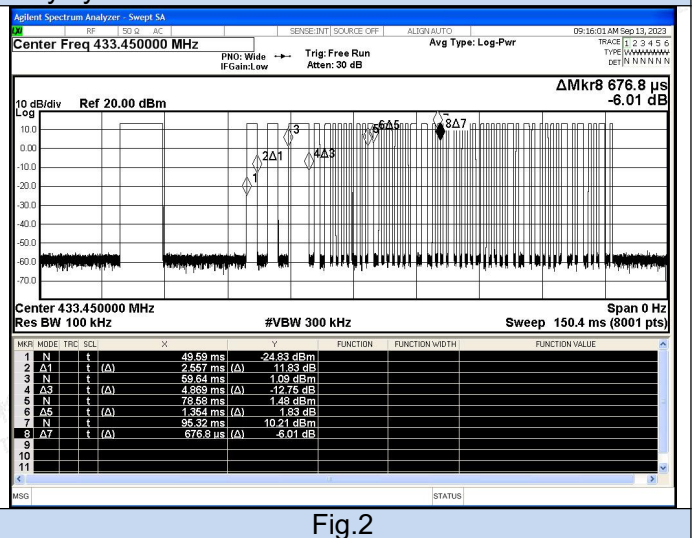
Agilent Spectrum Analyzer - Swept SA

RF 50 Ω AC SENSE:INT SOURCE OFF ALIGN AUTO 09:16:01 AM Sep 13, 2023

Center Freq 433.450000 MHz

PNO: Wide IFGain:Low

Trig: Free Run Atten: 30 dB

Avg Type: Log-Pwr

TRACE 1 2 3 4 5 6 TYPE WWWWWW DET N N N N N N

ΔMkr8 676.8 µs -6.01 dB

10 dB/div Ref 20.00 dBm

Log

10.0
0.00
-10.0
-20.0
-30.0
-40.0
-50.0
-60.0
-70.0

1 2Δ1 3 4Δ3 5 6Δ5 7 8Δ7

Center 433.450000 MHz

Span 0 Hz

Res BW 100 kHz

#VBW 300 kHz

Sweep 150.4 ms (8001 pts)

| MKR | MODE | TRC | SCL | X | | Y | FUNCTION | FUNCTION WIDTH | FUNCTION VALUE |
|---|---|---|---|---|---|---|---|---|---|
| 1 | N | | t | | 49.59 ms | -24.83 dBm | | | |
| 2 | Δ1 | | t | (Δ) | 2.557 ms | (Δ) 11.83 dB | | | |
| 3 | N | | t | | 59.64 ms | 1.09 dBm | | | |
| 4 | Δ3 | | t | (Δ) | 4.869 ms | (Δ) -12.75 dB | | | |
| 5 | N | | t | | 78.58 ms | 1.48 dBm | | | |
| 6 | Δ5 | | t | (Δ) | 1.354 ms | (Δ) 1.83 dB | | | |
| 7 | N | | t | | 95.32 ms | 10.21 dBm | | | |
| 8 | Δ7 | | t | (Δ) | 676.8 µs | (Δ) -6.01 dB | | | |
| 9 | | | | | | | | | |
| 10 | | | | | | | | | |
| 11 | | | | | | | | | |

MSG STATUS

Fig.2